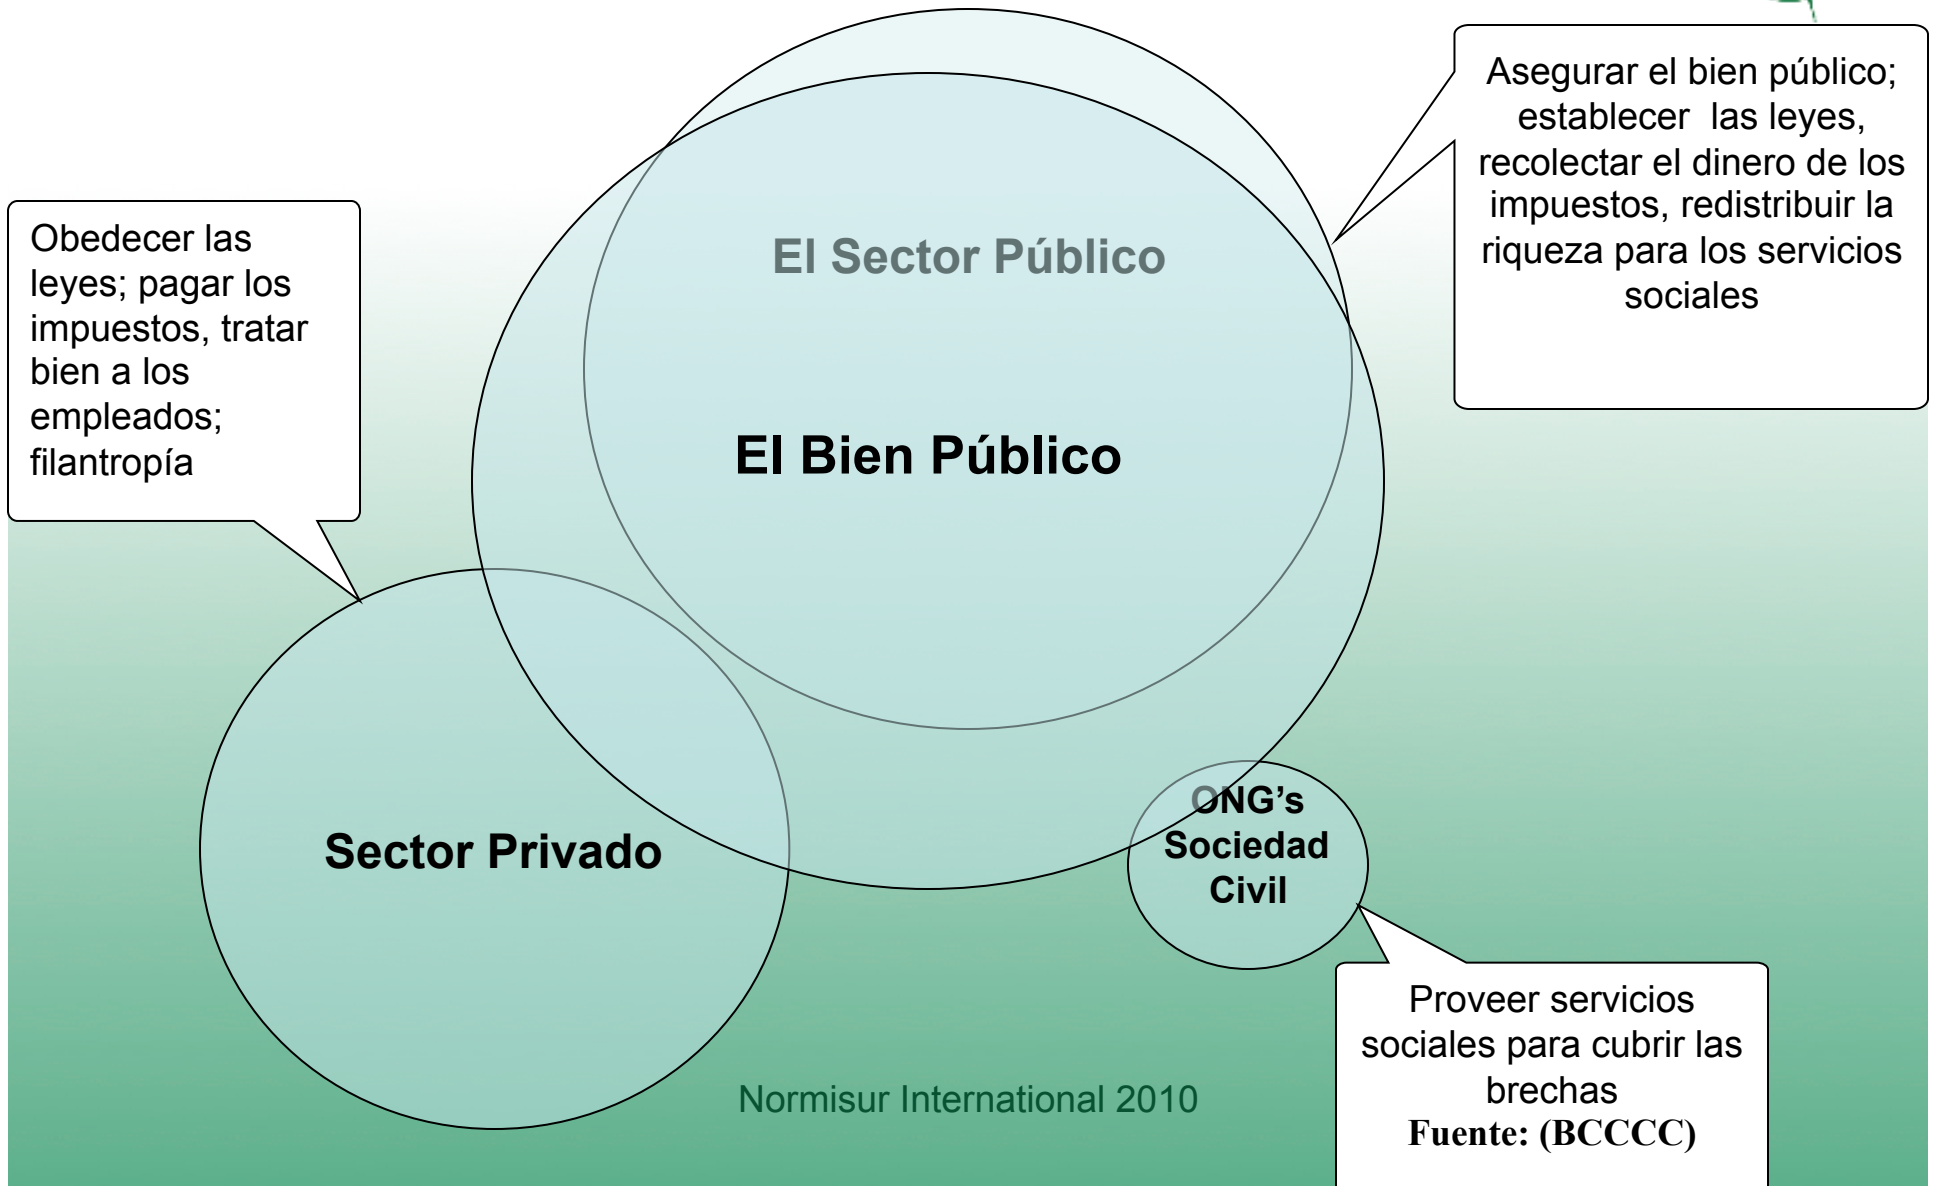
Obedecer las leyes; pagar los impuestos, tratar bien a los empleados; filantropía

El Sector Público

El Bien Público

Asegurar el bien público; establecer las leyes, recolectar el dinero de los impuestos, redistribuir la riqueza para los servicios sociales

Sector Privado

ONG's Sociedad Civil

Proveer servicios sociales para cubrir las brechas
Fuente: (BCCCC)

Normisur International 2010